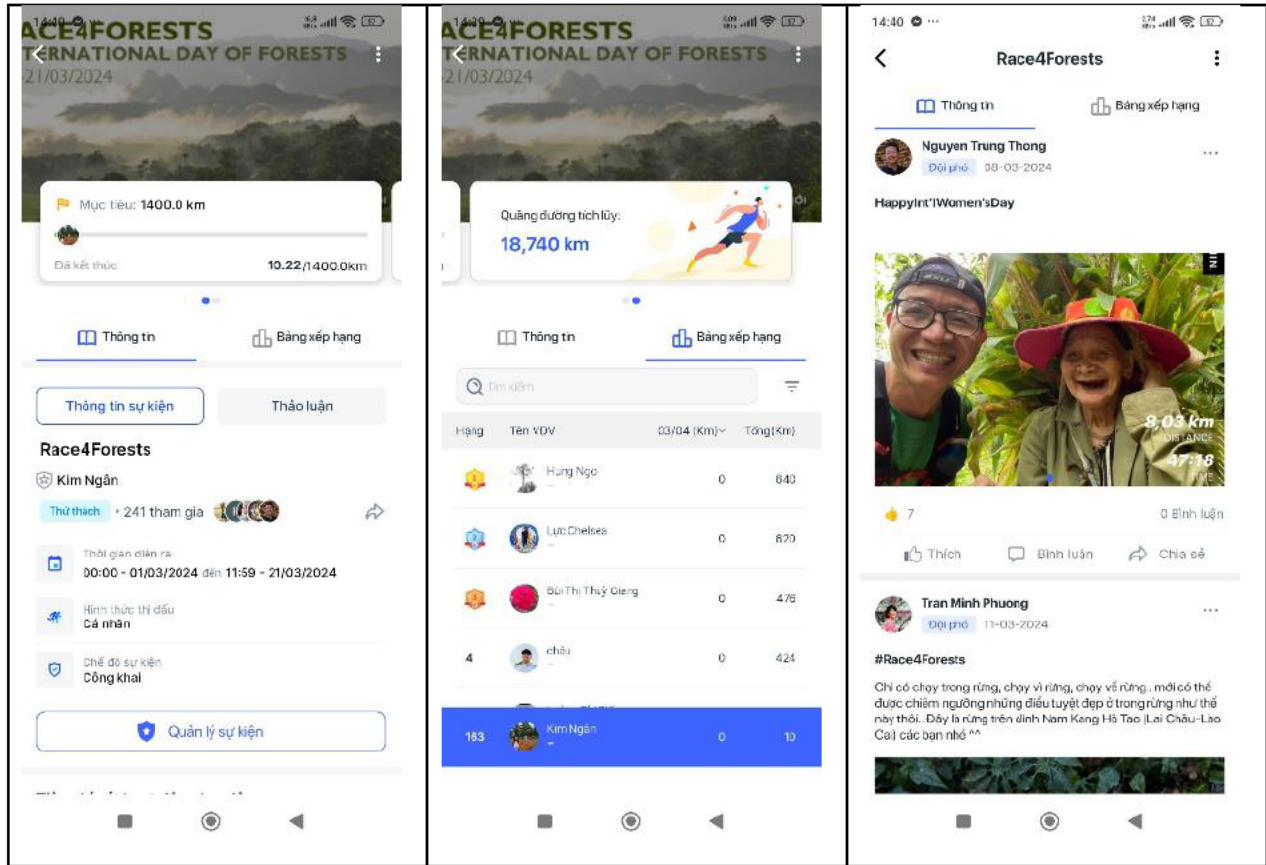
14:40

ACE4FORESTS
TERNATIONAL DAY OF FORESTS
21/03/2024

Mục tiêu: 1400.0 km

Đã kết thúc 10.22/1400.0km

Thông tin
Bảng xếp hạng

Thông tin sự kiện
Thảo luận

Race4Forests

Kim Ngân

Thử thách • 241 tham gia

Thời gian diễn ra
00:00 - 01/03/2024 đến 11:59 - 21/03/2024

Hình thức thi đấu
Cá nhân

Chế độ sự kiện
Công khai

Quản lý sự kiện

14:40

ACE4FORESTS
TERNATIONAL DAY OF FORESTS
21/03/2024

Quãng đường tích lũy:
18,740 km

Thông tin
Bảng xếp hạng

Tìm kiếm

| Hạng | Tên VĐV | 03/04 (Km) | Tổng(Km) |
|---|---|---|---|
| | Hung Ngo | 0 | 640 |
| | Lực Chelsea | 0 | 620 |
| | Bùi Thị Thuỳ Giang | 0 | 476 |
| 4 | châu | 0 | 424 |
| 163 | Kim Ngân | 0 | 10 |

14:40

Race4Forests

Thông tin
Bảng xếp hạng

Nguyen Trung Thong
Đội phó 08-03-2024

HappyInt'lWomen'sDay

8,03 km
DISTANCE
47:18
TIME

7
0 Bình luận

Thích
Bình luận
Chia sẻ

Tran Minh Phuong
Đội phó 11-03-2024

#Race4Forests

Chỉ có chạy trong rừng, chạy vì rừng , mới có thể được chiêm ngưỡng những điều tuyệt đẹp ở trong rừng như thế này thôi. Đây là rừng trên đỉnh Nam Kang Hồ Tao (Lai Châu-Lào Cai) các bạn nhé ^^